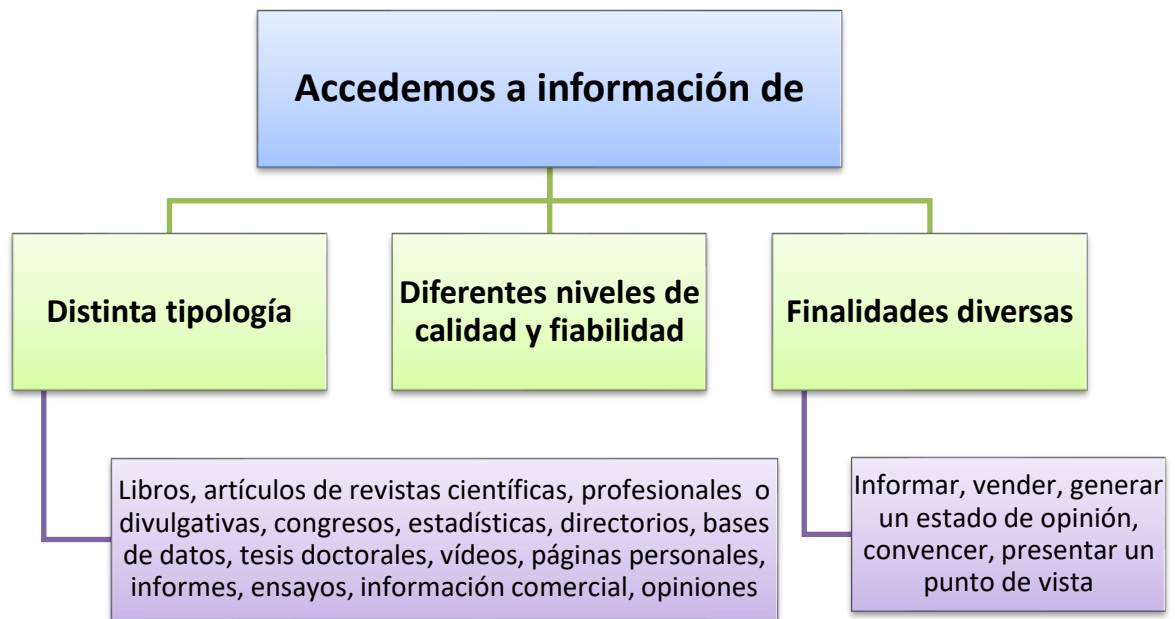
Accedemos a información de

Distinta tipología

Diferentes niveles de calidad y fiabilidad

Finalidades diversas

Libros, artículos de revistas científicas, profesionales o divulgativas, congresos, estadísticas, directorios, bases de datos, tesis doctorales, vídeos, páginas personales, informes, ensayos, información comercial, opiniones

Informar, vender, generar un estado de opinión, convencer, presentar un punto de vista